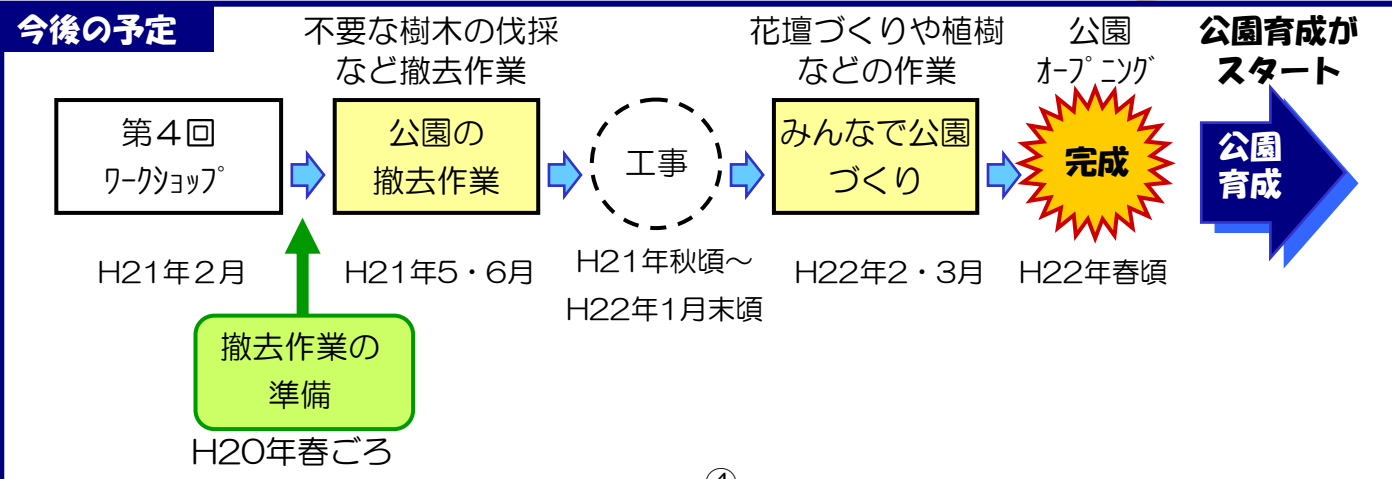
今後の予定

第４回
ワークショップ

H21年２月

不要な樹木の伐採
など撤去作業

公園の
撤去作業

H21年5・6月

撤去作業の
準備

H20年春ごろ

工事

H21年秋頃～
H22年1月末頃

花壇づくりや植樹
などの作業

みんなで公園
づくり

H22年2・3月

公園
オープニング

完成

H22年春頃

公園育成が
スタート

公園
育成

④